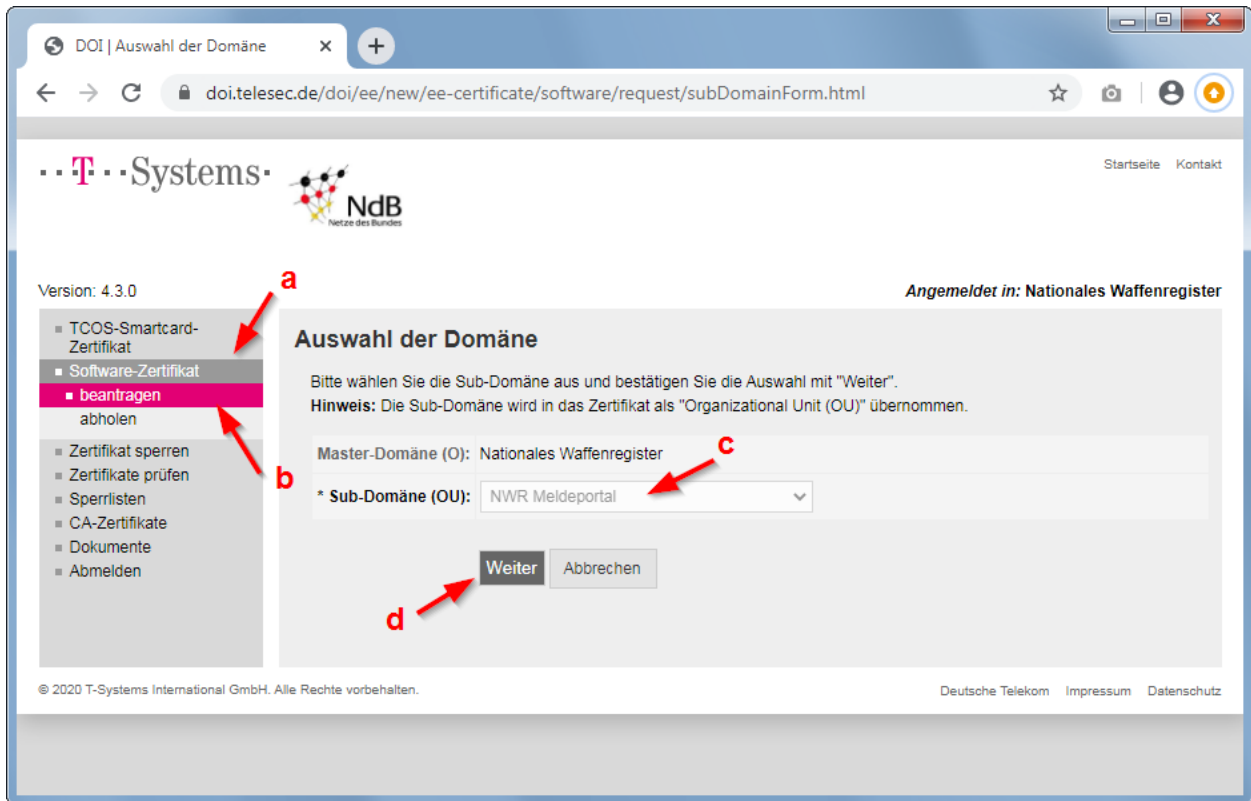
DOI | Auswahl der Domäne

doi.telesec.de/doi/ee/new/ee-certificate/software/request/subDomainForm.html

T Systems

NdB
Netze des Bundes

Startseite Kontakt

Version: 4.3.0

Angemeldet in: Nationales Waffenregister

a

TCOS-Smartcard-Zertifikat
Software-Zertifikat
beantragen
abholen
Zertifikat sperren
Zertifikate prüfen
Sperrlisten
CA-Zertifikate
Dokumente
Abmelden

b

Auswahl der Domäne

Bitte wählen Sie die Sub-Domäne aus und bestätigen Sie die Auswahl mit "Weiter".
Hinweis: Die Sub-Domäne wird in das Zertifikat als "Organizational Unit (OU)" übernommen.

c

| Master-Domäne (O): | Nationales Waffenregister |
|---|---|
| * Sub-Domäne (OU): | NWR Meldeportal |

Weiter Abbrechen

d

© 2020 T-Systems International GmbH. Alle Rechte vorbehalten.

Deutsche Telekom Impressum Datenschutz